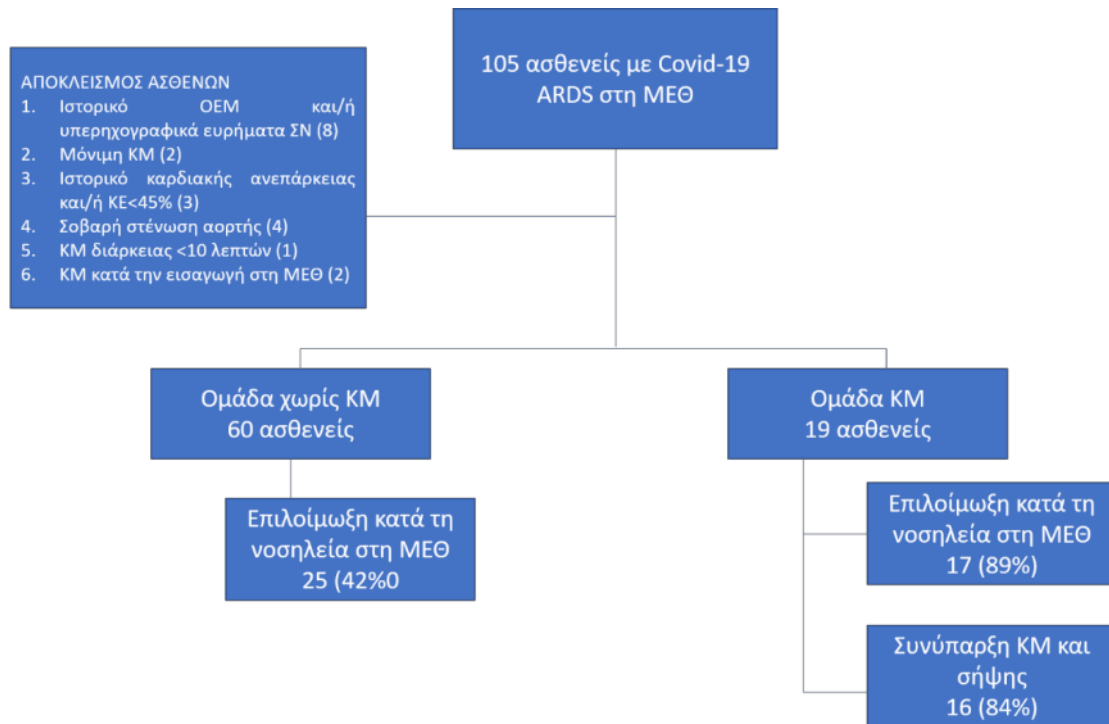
105 ασθενείς με Covid-19 ARDS στη ΜΕΘ

ΑΠΟΚΛΕΙΣΜΟΣ ΑΣΘΕΝΩΝ
1. Ιστορικό ΟΕΜ και/ή υπερηχογραφικά ευρήματα ΣΝ (8)
2. Μόνιμη ΚΜ (2)
3. Ιστορικό καρδιακής ανεπάρκειας και/ή ΚΕ<45% (3)
4. Σοβαρή στένωση αορτής (4)
5. ΚΜ διάρκειας <10 λεπτών (1)
6. ΚΜ κατά την εισαγωγή στη ΜΕΘ (2)

Ομάδα χωρίς ΚΜ
60 ασθενείς

Επιλοίμωξη κατά τη νοσηλεία στη ΜΕΘ
25 (42%0

Ομάδα ΚΜ
19 ασθενείς

Επιλοίμωξη κατά τη νοσηλεία στη ΜΕΘ
17 (89%)

Συνύπαρξη ΚΜ και σήψης
16 (84%)